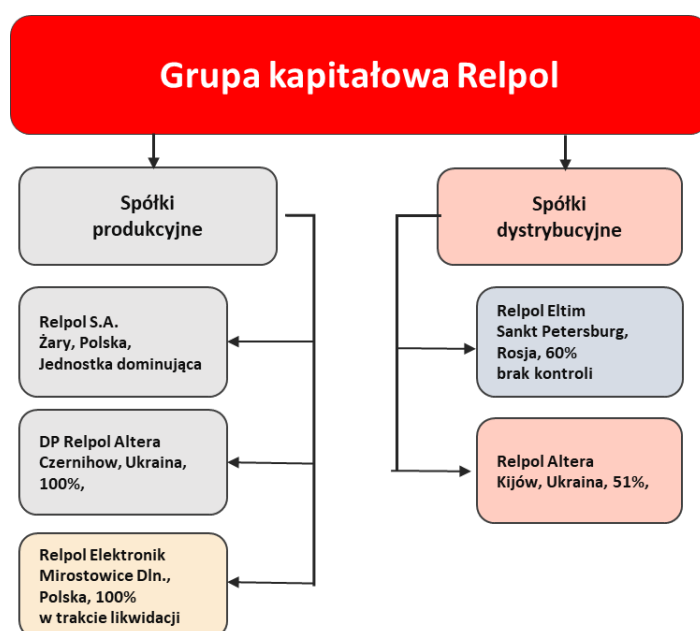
Grupa kapitałowa Relpol

Spółki produkcyjne

Relpol S.A.
Żary, Polska,
Jednostka dominująca

DP Relpol Altera
Czernihow, Ukraina,
100%,

Relpol Elektronik
Mirostowice Dln.,
Polska, 100%
w trakcie likwidacji

Spółki dystrybucyjne

Relpol Eltim
Sankt Petersburg,
Rosja, 60%
brak kontroli

Relpol Altera
Kijów, Ukraina, 51%,